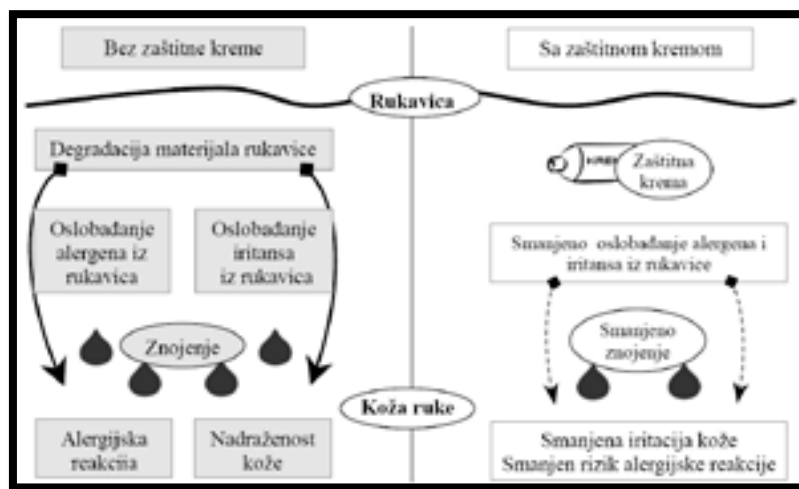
Bez zaštitne kreme

Sa zaštitnom kremom

Rukavica

Degradacija materijala rukavice

KREMA

Zaštitna krema

Oslobađanje alergena iz rukavica

Oslobađanje iritansa iz rukavica

Smanjeno oslobađanje alergena i iritansa iz rukavice

Znojenje

Smanjeno znojenje

Koža ruke

Alergijska reakcija

Nadraženost kože

Smanjena iritacija kože
Smanjen rizik alergijske reakcije